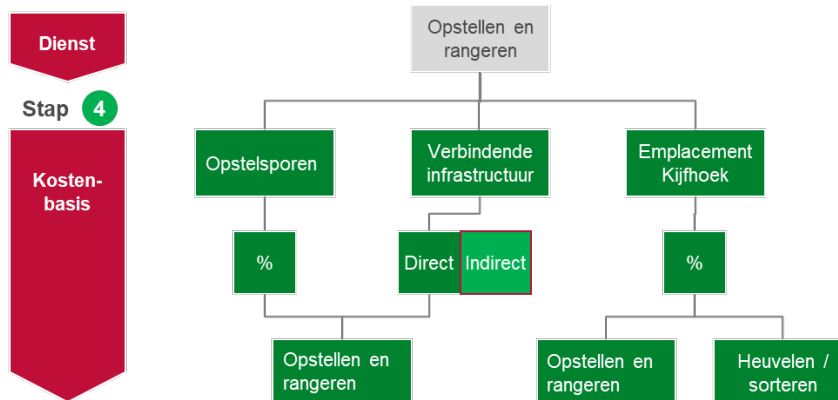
Dienst

Stap 4

Kostenbasis

Opstellen en rangeren

Opstelsporen

Verbindende infrastructuur

Emplacement Kijfhoek

%

Direct

Indirect

%

Opstellen en rangeren

Opstellen en rangeren

Heuvelen / sorteren